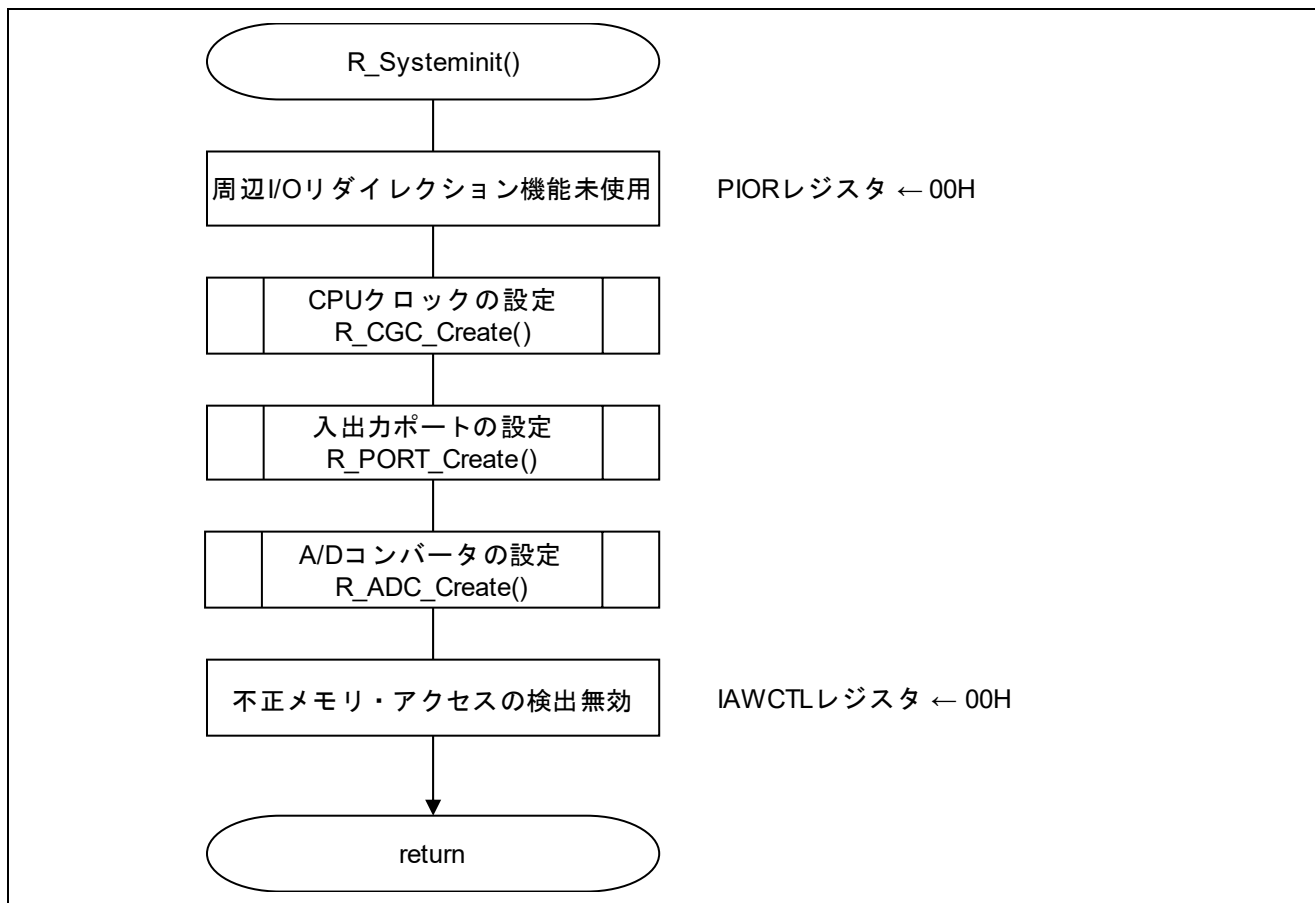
R_Systeminit()

周辺I/Oリダイレクション機能未使用

PIORレジスタ ← 00H

CPUクロックの設定
R_CGC_Create()

入出力ポートの設定
R_PORT_Create()

A/Dコンバータの設定
R_ADC_Create()

不正メモリ・アクセスの検出無効

IAWCTLレジスタ ← 00H

return